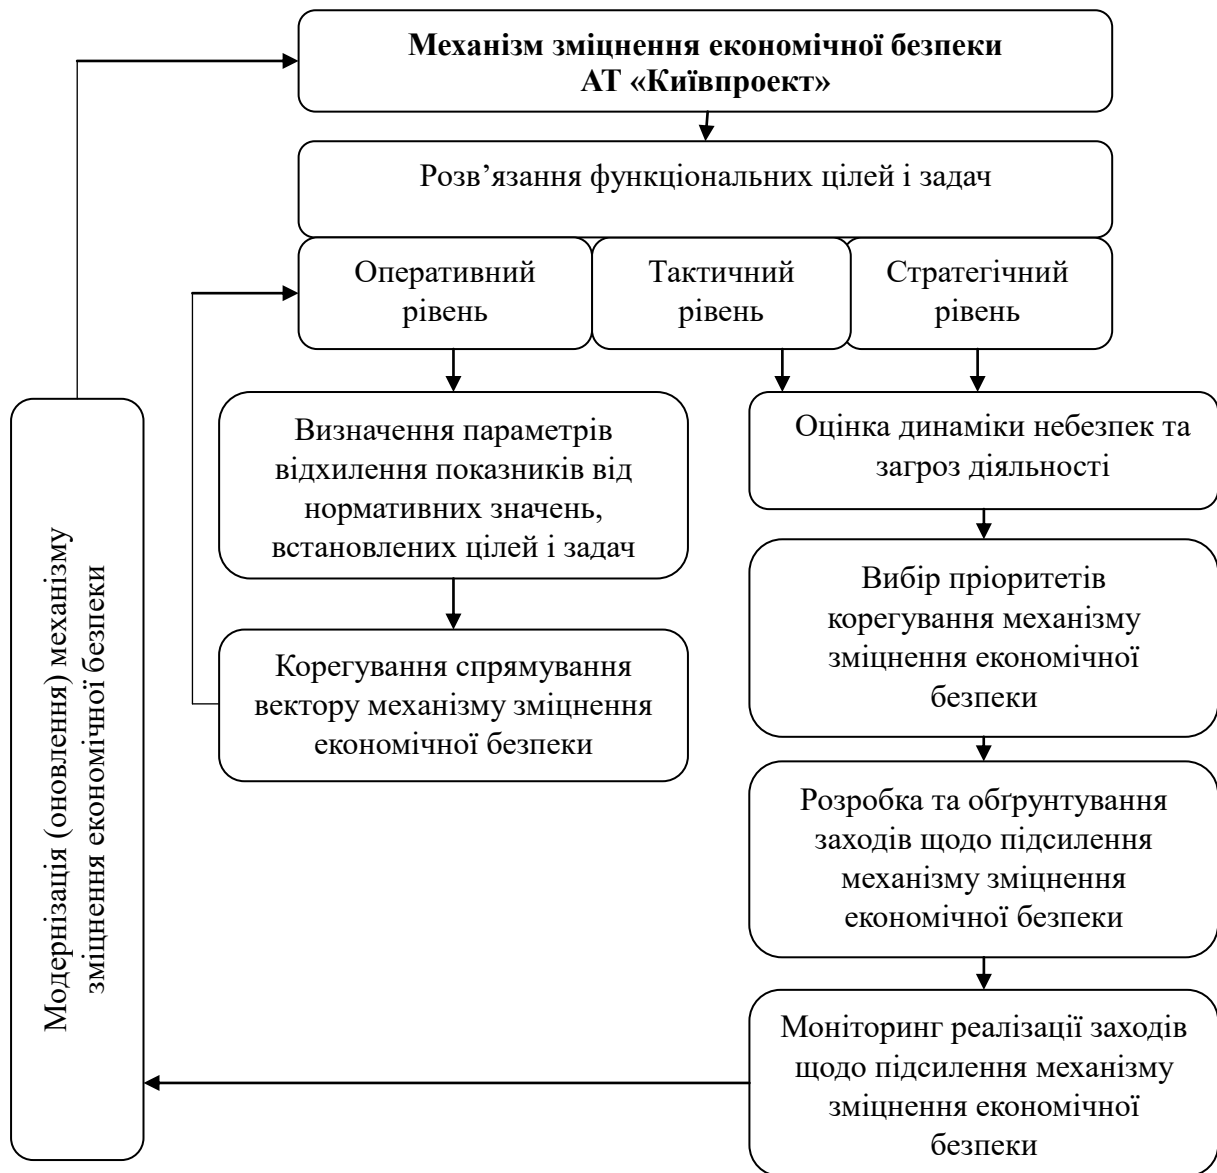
**Механізм зміцнення економічної безпеки АТ «Київпроект»**

Розв’язання функціональних цілей і задач

Оперативний рівень

Тактичний рівень

Стратегічний рівень

Визначення параметрів відхилення показників від нормативних значень, встановлених цілей і задач

Корегування спрямування вектору механізму зміцнення економічної безпеки

Оцінка динаміки небезпек та загроз діяльності

Вибір пріоритетів корегування механізму зміцнення економічної безпеки

Розробка та обґрунтування заходів щодо підсилення механізму зміцнення економічної безпеки

Моніторинг реалізації заходів щодо підсилення механізму зміцнення економічної безпеки

Модернізація (оновлення) механізму зміцнення економічної безпеки